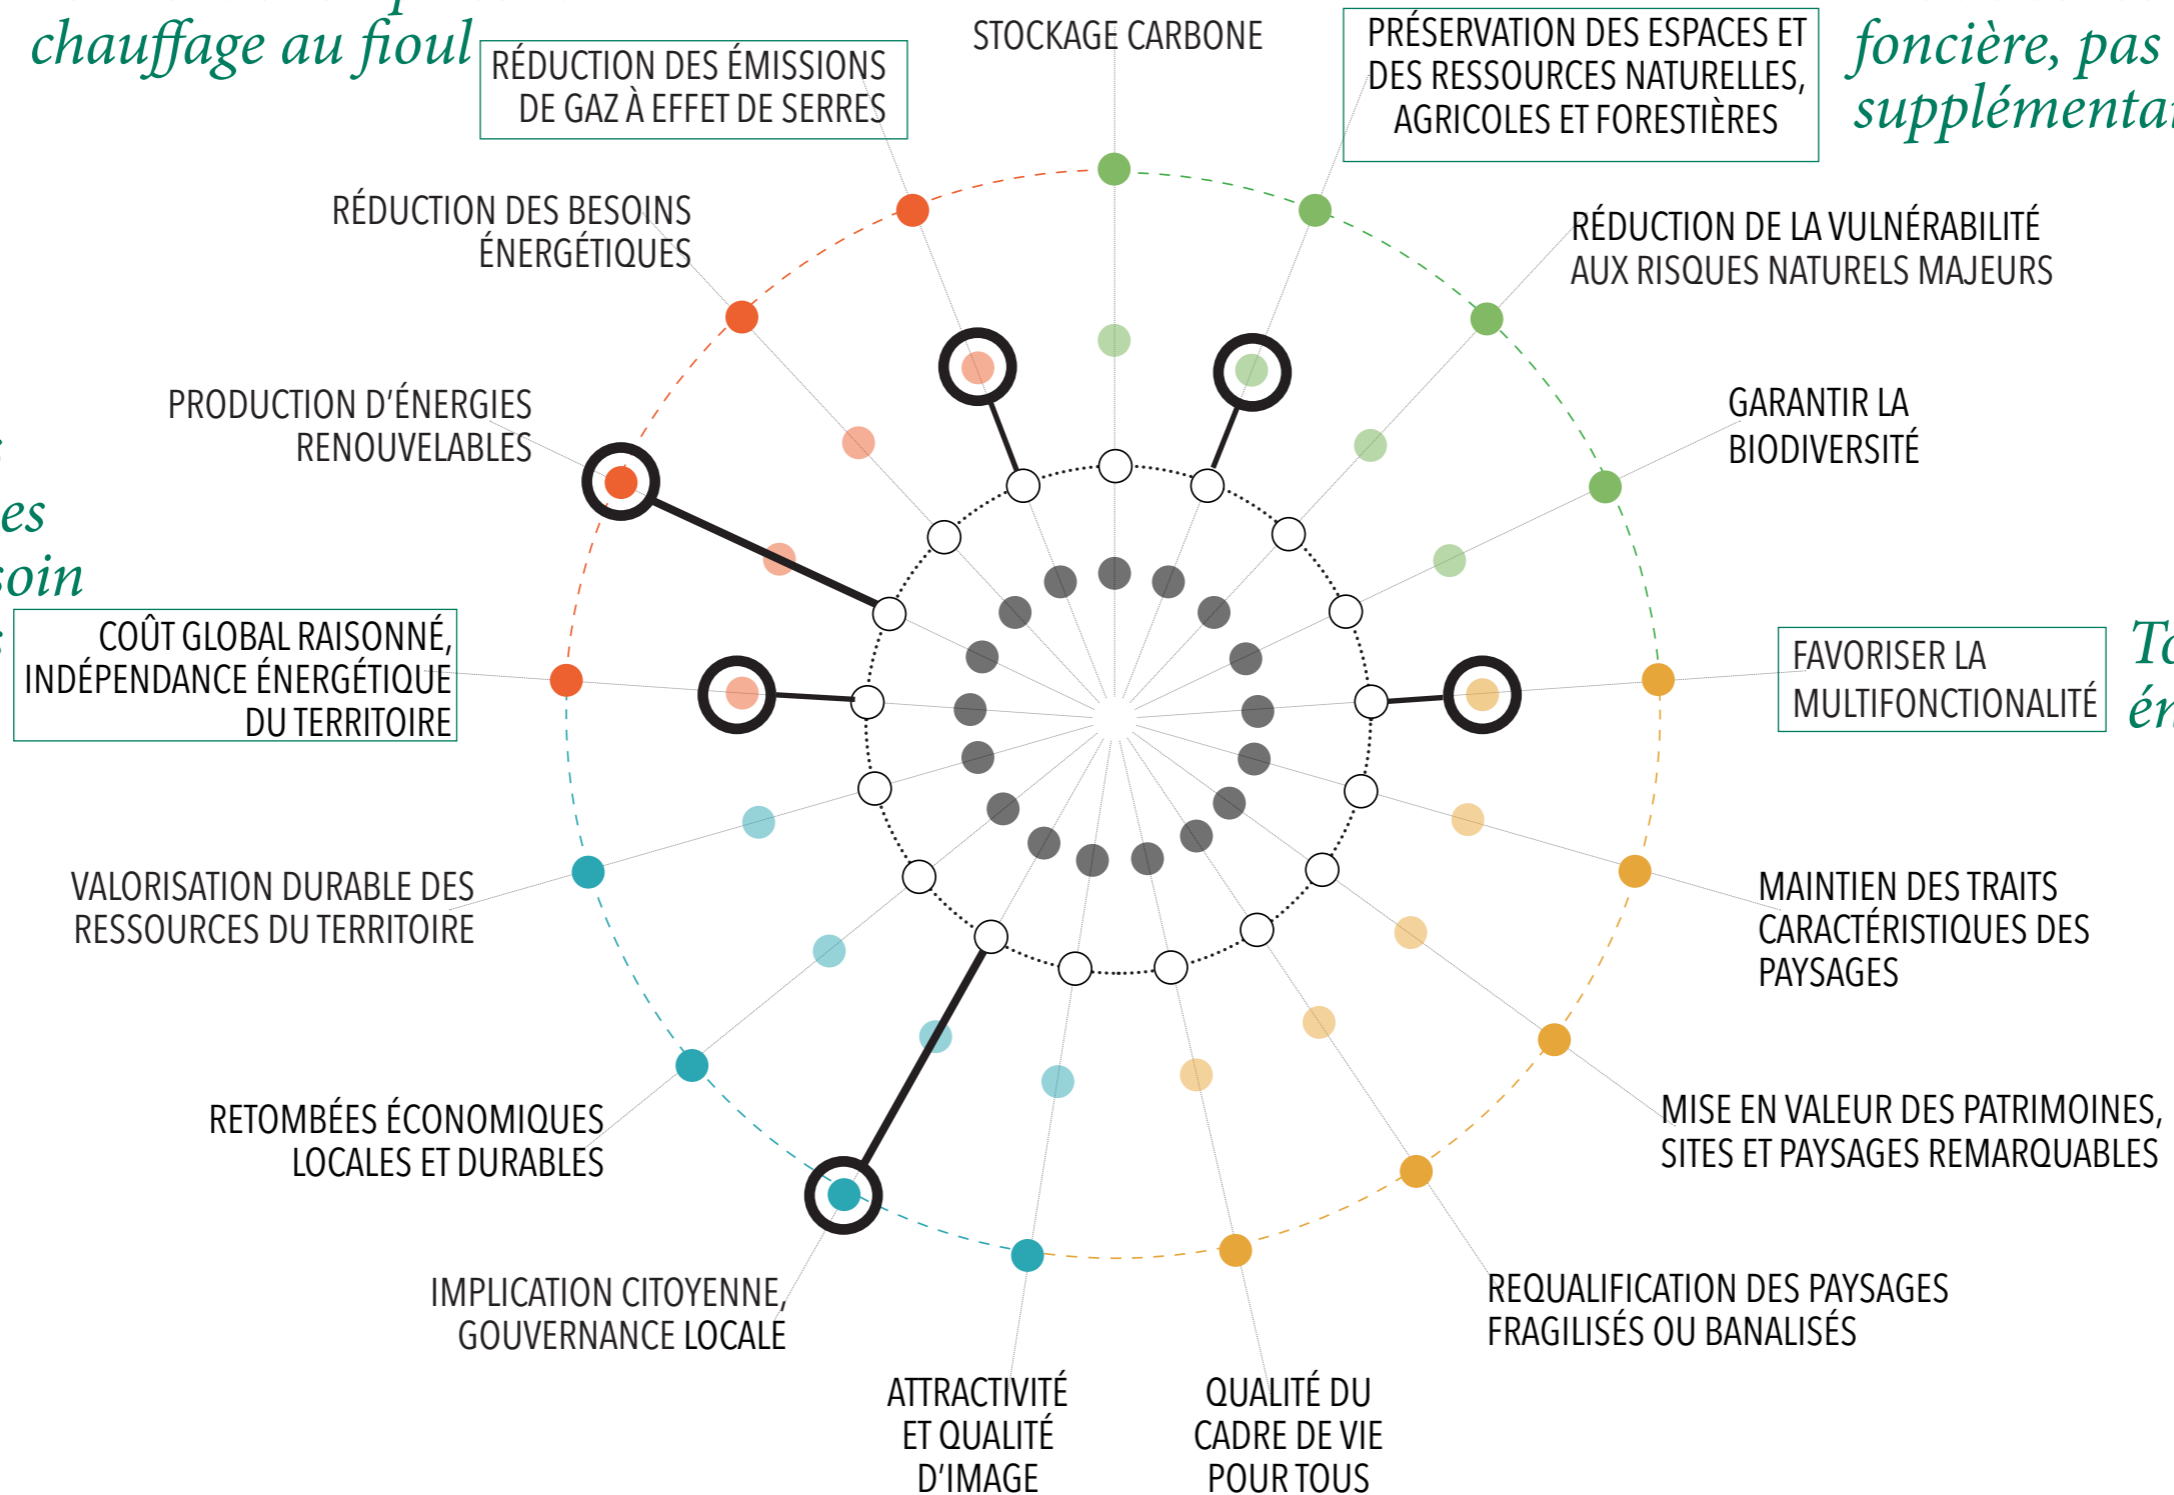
chauffage au fioul

RÉDUCTION DES ÉMISSIONS DE GAZ À EFFET DE SERRES

STOCKAGE CARBONE

PRÉSERVATION DES ESPACES ET DES RESSOURCES NATURELLES, AGRICOLES ET FORESTIÈRES

foncière, pas supplémenta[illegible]

RÉDUCTION DES BESOINS ÉNERGÉTIQUES

RÉDUCTION DE LA VULNÉRABILITÉ AUX RISQUES NATURELS MAJEURS

PRODUCTION D'ÉNERGIES RENOUVELABLES

GARANTIR LA BIODIVERSITÉ

es

oin

COÛT GLOBAL RAISONNÉ, INDÉPENDANCE ÉNERGÉTIQUE DU TERRITOIRE

FAVORISER LA MULTIFONCTIONALITÉ

To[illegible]
én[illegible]

VALORISATION DURABLE DES RESSOURCES DU TERRITOIRE

MAINTIEN DES TRAITS CARACTÉRISTIQUES DES PAYSAGES

RETOMBÉES ÉCONOMIQUES LOCALES ET DURABLES

MISE EN VALEUR DES PATRIMOINES, SITES ET PAYSAGES REMARQUABLES

IMPLICATION CITOYENNE, GOUVERNANCE LOCALE

REQUALIFICATION DES PAYSAGES FRAGILISÉS OU BANALISÉS

ATTRACTIVITÉ ET QUALITÉ D'IMAGE

QUALITÉ DU CADRE DE VIE POUR TOUS